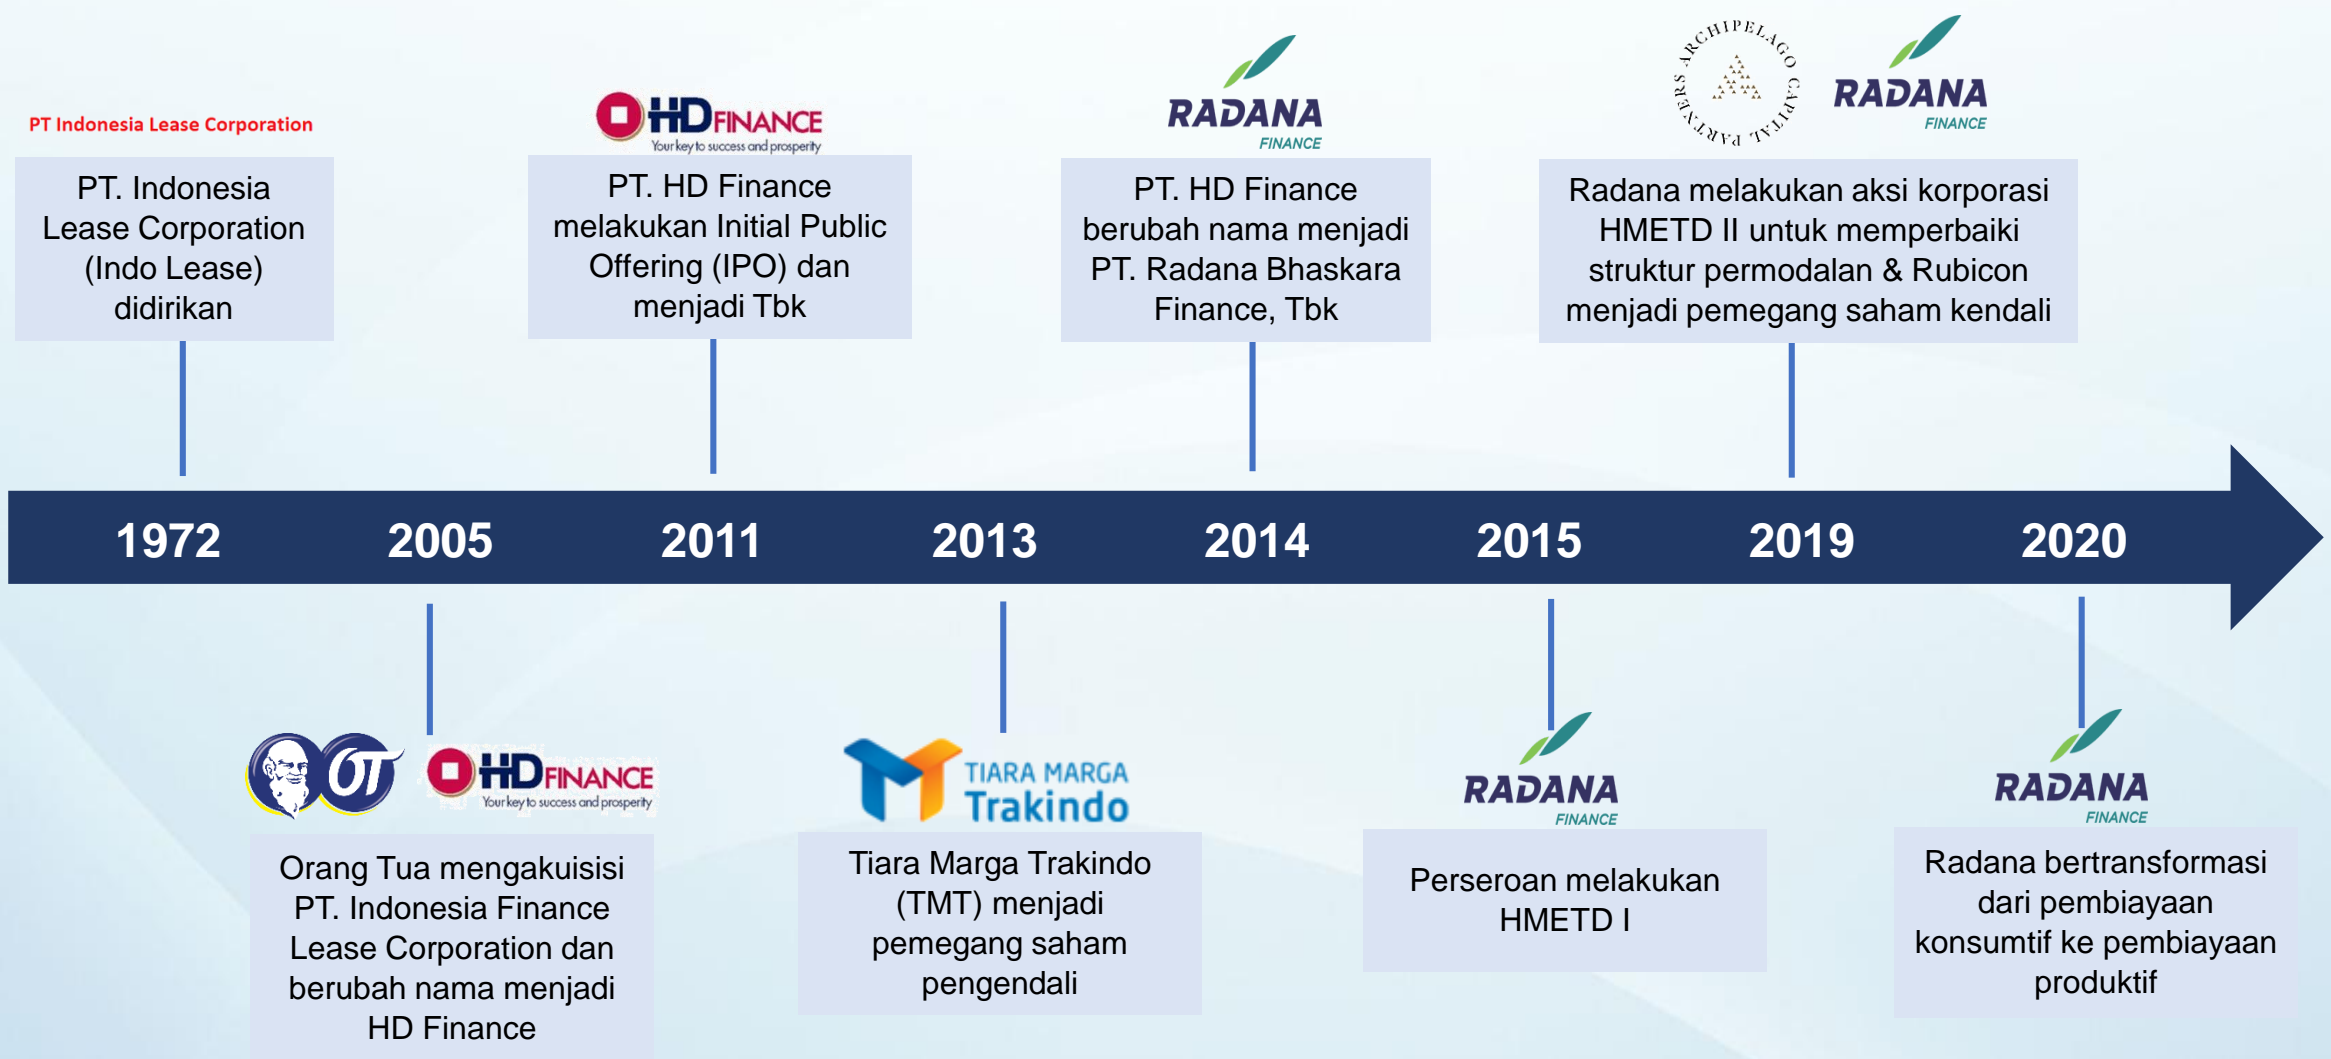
PT Indonesia Lease Corporation

PT. Indonesia Lease Corporation (Indo Lease) didirikan

HDFINANCE
Your key to success and prosperity

PT. HD Finance melakukan Initial Public Offering (IPO) dan menjadi Tbk

RADANA
FINANCE

PT. HD Finance berubah nama menjadi PT. Radana Bhaskara Finance, Tbk

ARCHIPELAGO CAPITAL PARTNERS

RADANA
FINANCE

Radana melakukan aksi korporasi HMETD II untuk memperbaiki struktur permodalan & Rubicon menjadi pemegang saham kendali

1972 2005 2011 2013 2014 2015 2019 2020

OT

HDFINANCE
Your key to success and prosperity

Orang Tua mengakuisisi PT. Indonesia Finance Lease Corporation dan berubah nama menjadi HD Finance

TIARA MARGA
Trakindo

Tiara Marga Trakindo (TMT) menjadi pemegang saham pengendali

RADANA
FINANCE

Perseroan melakukan HMETD I

RADANA
FINANCE

Radana bertransformasi dari pembiayaan konsumtif ke pembiayaan produktif